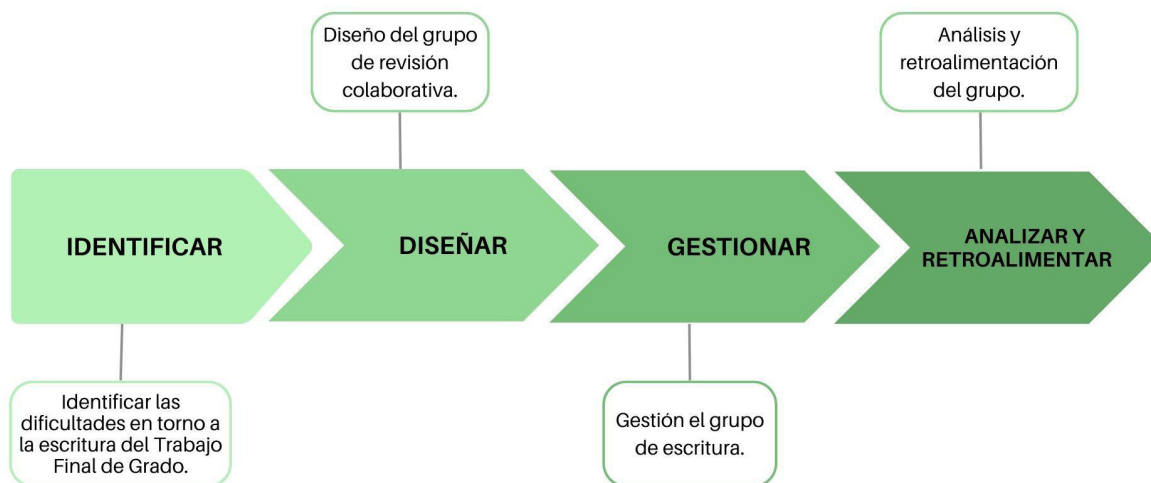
Diseño del grupo de revisión colaborativa.

Análisis y retroalimentación del grupo.

IDENTIFICAR

DISEÑAR

GESTIONAR

ANALIZAR Y RETROALIMENTAR

Identificar las dificultades en torno a la escritura del Trabajo Final de Grado.

Gestión el grupo de escritura.